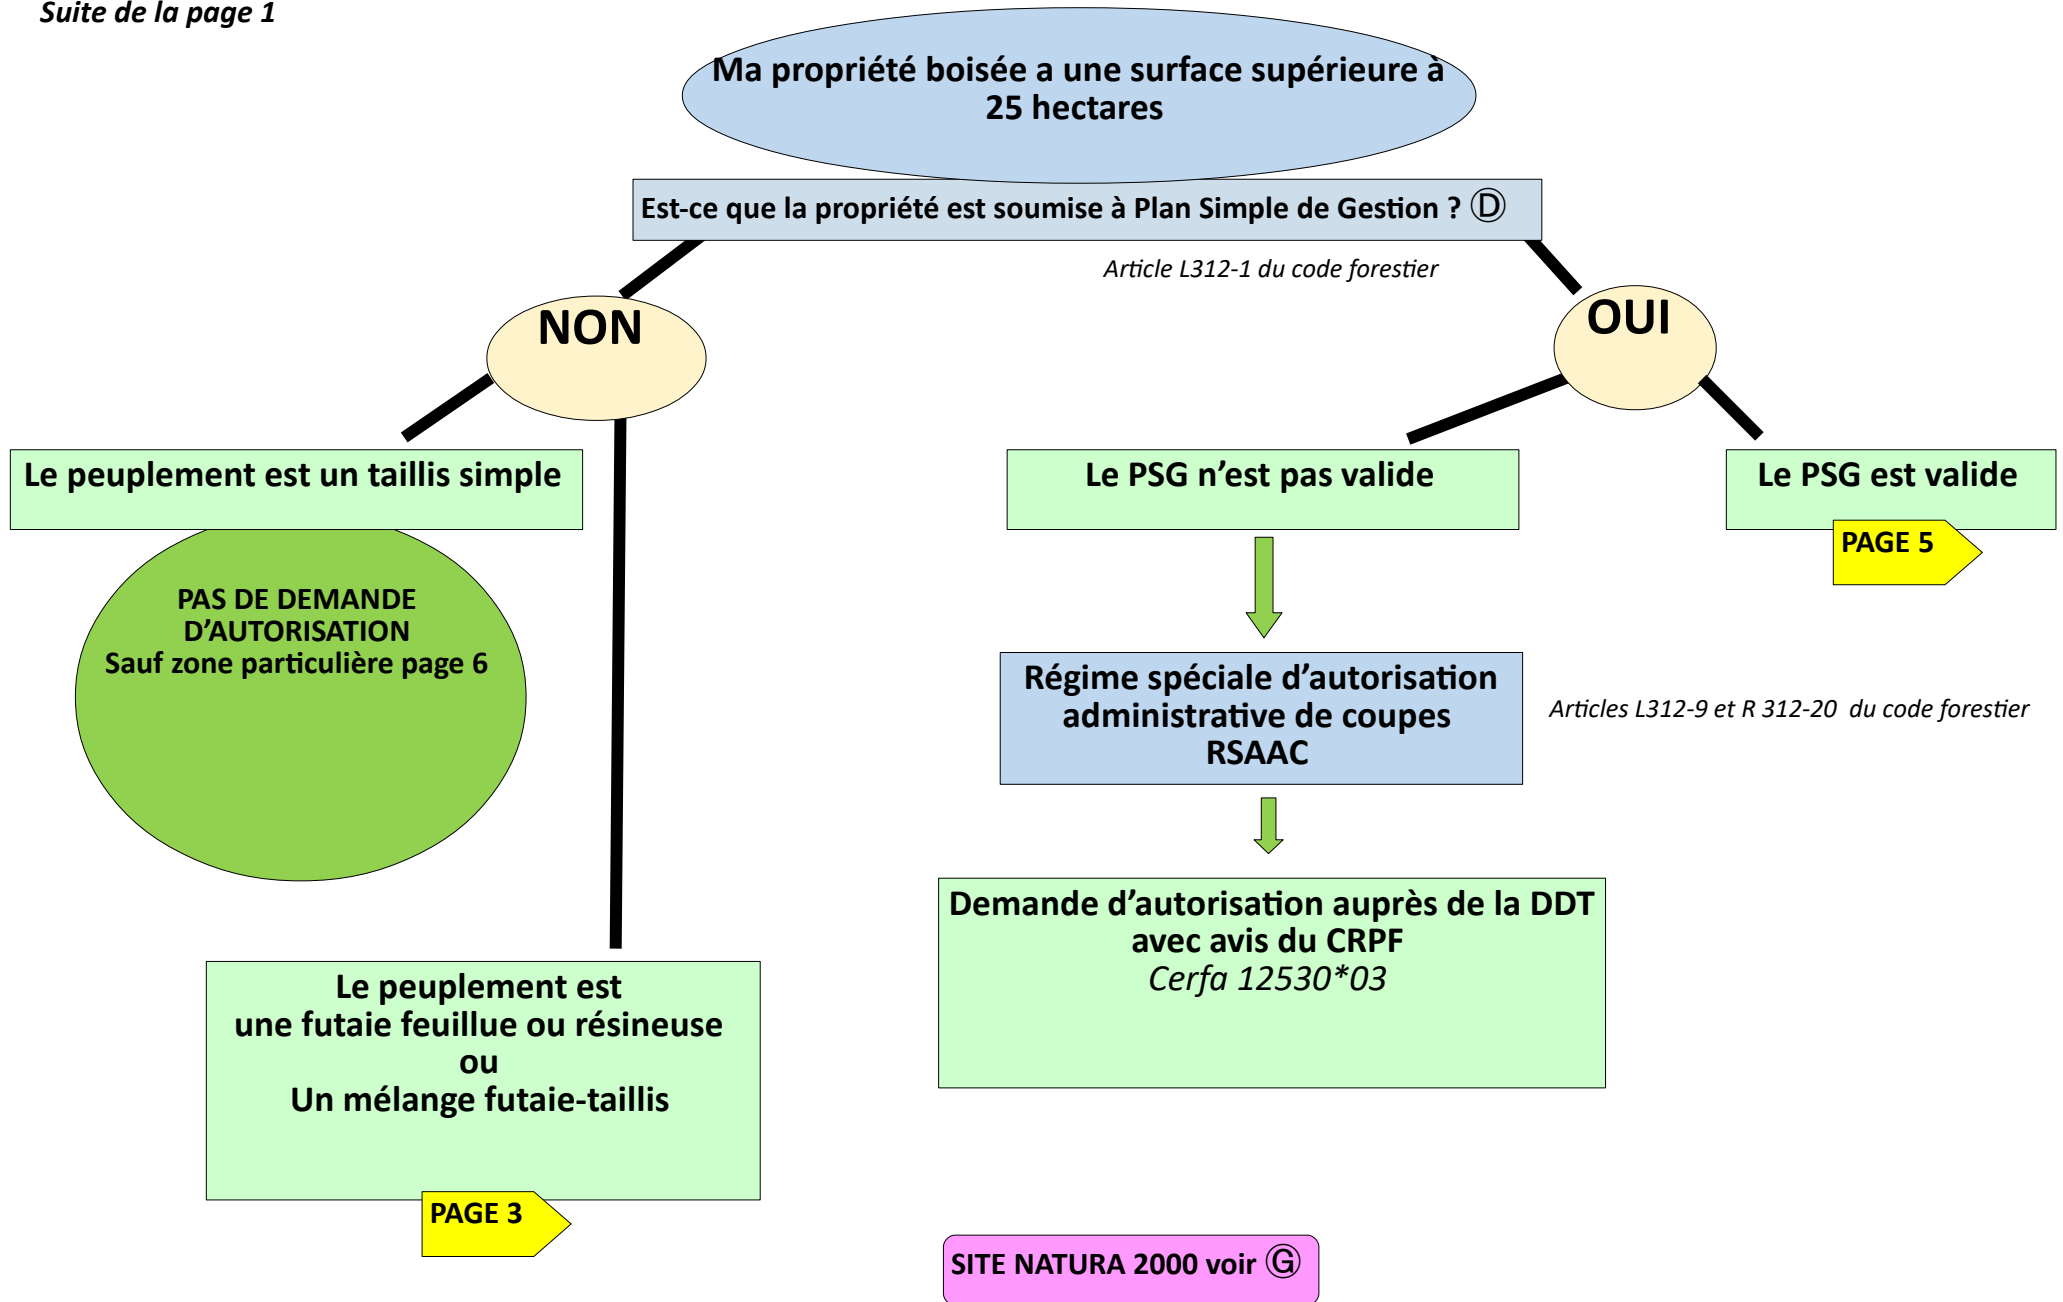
Suite de la page 1

Ma propriété boisée a une surface supérieure à 25 hectares

Est-ce que la propriété est soumise à Plan Simple de Gestion ? Ⓓ

Article L312-1 du code forestier

NON

OUI

Le peuplement est un taillis simple

PAS DE DEMANDE D'AUTORISATION
Sauf zone particulière page 6

Le peuplement est
une futaie feuillue ou résineuse
ou
Un mélange futaie-taillis

PAGE 3

Le PSG n'est pas valide

Régime spéciale d'autorisation administrative de coupes RSAAC

Articles L312-9 et R 312-20 du code forestier

Demande d'autorisation auprès de la DDT avec avis du CRPF
Cerfa 12530*03

Le PSG est valide

PAGE 5

SITE NATURA 2000 voir Ⓖ